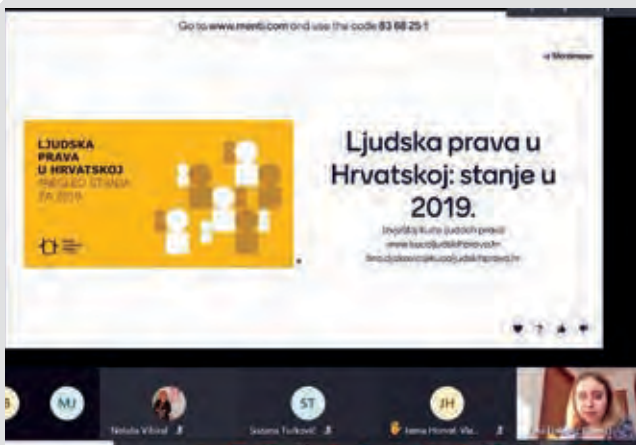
Go to www.menti.com and use the code 83 68 25 1

Mentimeter

LJUDSKA PRAVA U HRVATSKOJ PREGLED STANJA ZA 2019.

Ljudska prava u Hrvatskoj: stanje u 2019.

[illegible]
www.kucaljudskihprava.hr
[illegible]@kucaljudskihprava.hr

MJ

Nataša Vlašić

ST

Suzana Turković

JH

Ivana Horvat Vla...